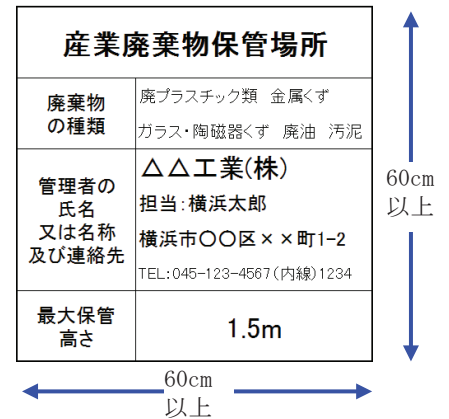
産業廃棄物保管場所

| 廃棄物の種類 | 廃プラスチック類　金属くず<br>ガラス・陶磁器くず　廃油　汚泥 |
|---|---|
| 管理者の氏名又は名称及び連絡先 | △△工業(株)<br>担当:横浜太郎<br>横浜市○○区××町1-2<br>TEL:045-123-4567(内線)1234 |
| 最大保管高さ | 1.5m |

60cm 以上

60cm 以上